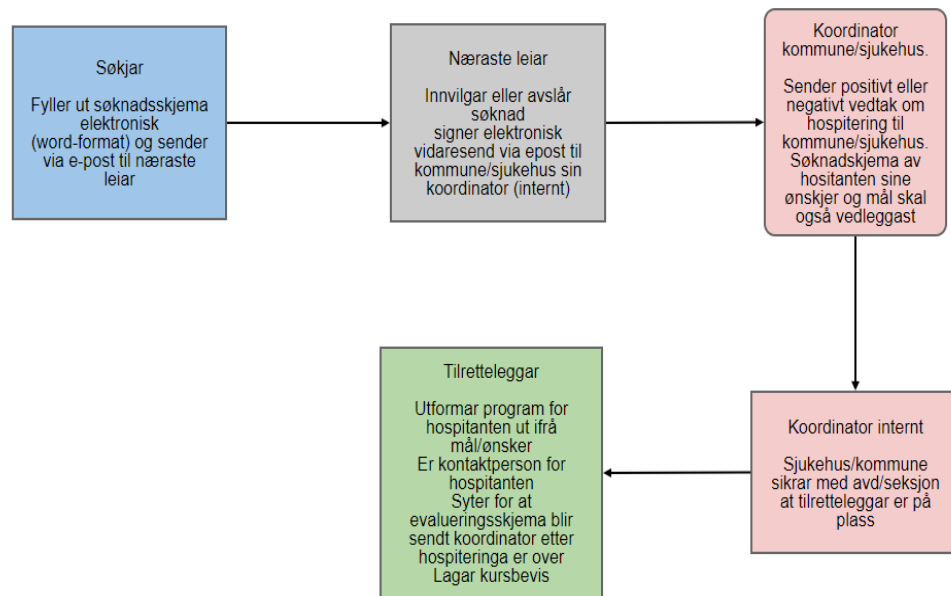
Søkjar

Fyller ut søknadsskjema elektronisk (word-format) og sender via e-post til næraste leiar

Næraste leiar

Innvilgar eller avslår søknad
signer elektronisk
vidaresend via epost til kommune/sjukehus sin koordinator (internt)

Koordinator kommune/sjukehus.

Sender positivt eller negativt vedtak om hospitering til kommune/sjukehus. Søknadskjema av hositanten sine ønskjer og mål skal også vedleggast

Koordinator internt

Sjukehus/kommune sikrar med avd/seksjon at tilretteleggar er på plass

Tilretteleggar

Utformar program for hospitanten ut ifrå mål/ønsker
Er kontaktperson for hospitanten
Syter for at evalueringsskjema blir sendt koordinator etter hospiteringa er over
Lagar kursbevis